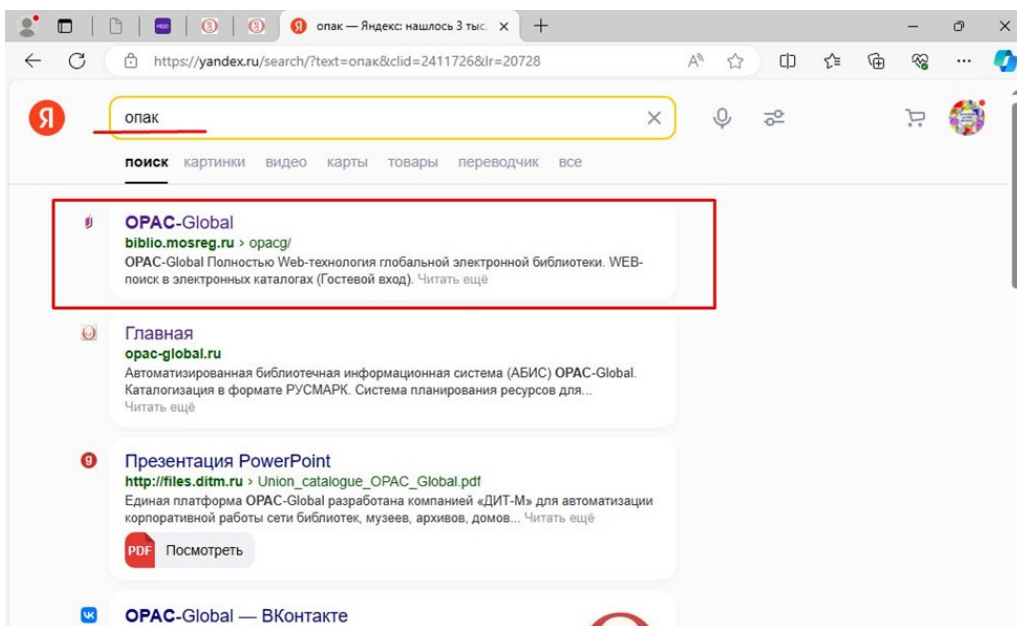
опак — Яндекс: нашлось 3 тыс.

https://yandex.ru/search/?text=опак&clid=2411726&lr=20728

Я

опак

поиск картинки видео карты товары переводчик все

OPAC-Global
biblio.mosreg.ru › opacg/
OPAC-Global Полностью Web-технология глобальной электронной библиотеки. WEB-поиск в электронных каталогах (Гостевой вход). Читать ещё

Главная
opac-global.ru
Автоматизированная библиотечная информационная система (АБИС) OPAC-Global. Каталогизация в формате РУСМАРК. Система планирования ресурсов для... Читать ещё

Презентация PowerPoint
http://files.ditm.ru › Union_catalogue_OPAC_Global.pdf
Единая платформа OPAC-Global разработана компанией «ДИТ-М» для автоматизации корпоративной работы сети библиотек, музеев, архивов, домов... Читать ещё

PDF Посмотреть

OPAC-Global — ВКонтакте